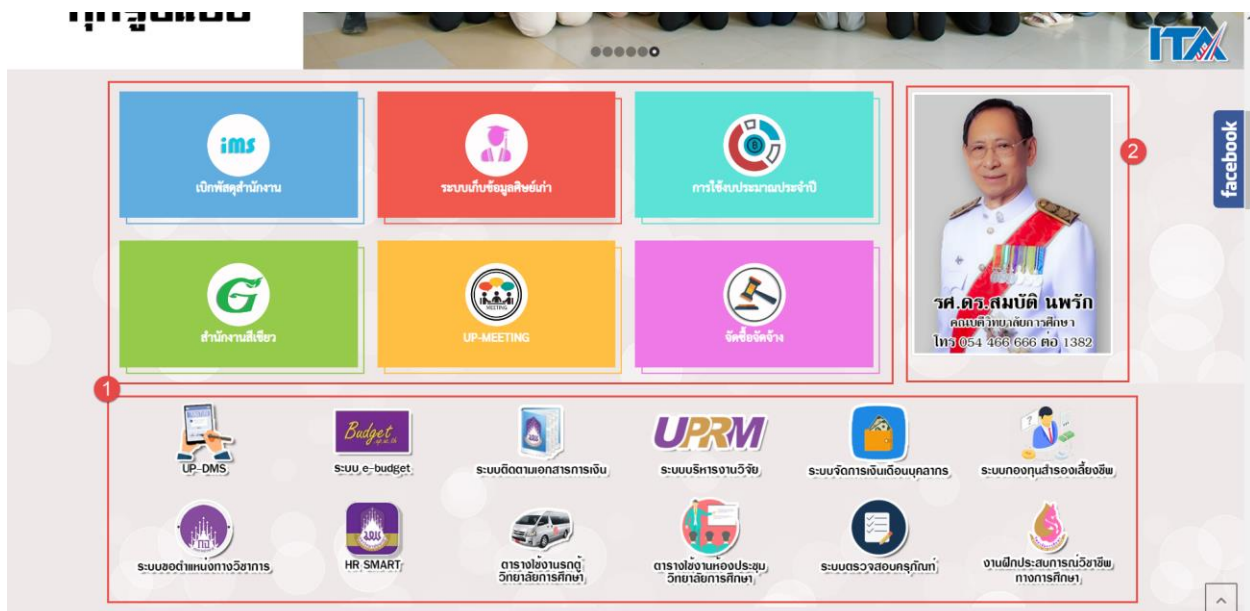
ITA

ims
เบิกพัสดุสำนักงาน

ระบบเก็บข้อมูลศิษย์เก่า

การใช้งบประมาณประจำปี

G
สำนักงานสีเขียว

UP-MEETING

จัดซื้อจัดจ้าง

รศ.ดร.สมบัติ นพรัก
คณบดีวิทยาลัยการศึกษา
โทร 054 466 666 ต่อ 1382

2

facebook

1

UP-DMS

Budget
ระบบ e-budget

ระบบติดตามเอกสารการเงิน

UPRM
ระบบบริหารงานวิจัย

ระบบจัดการเงินเดือนบุคลากร

ระบบกองทุนสำรองเลี้ยงชีพ

ระบบขอตำแหน่งทางวิชาการ

HR SMART

ตารางใช้งานรถตู้ วิทยาลัยการศึกษา

ตารางใช้งานห้องประชุม วิทยาลัยการศึกษา

ระบบตรวจสอบครุภัณฑ์

งานฝึกประสบการณ์วิชาชีพทางการศึกษา